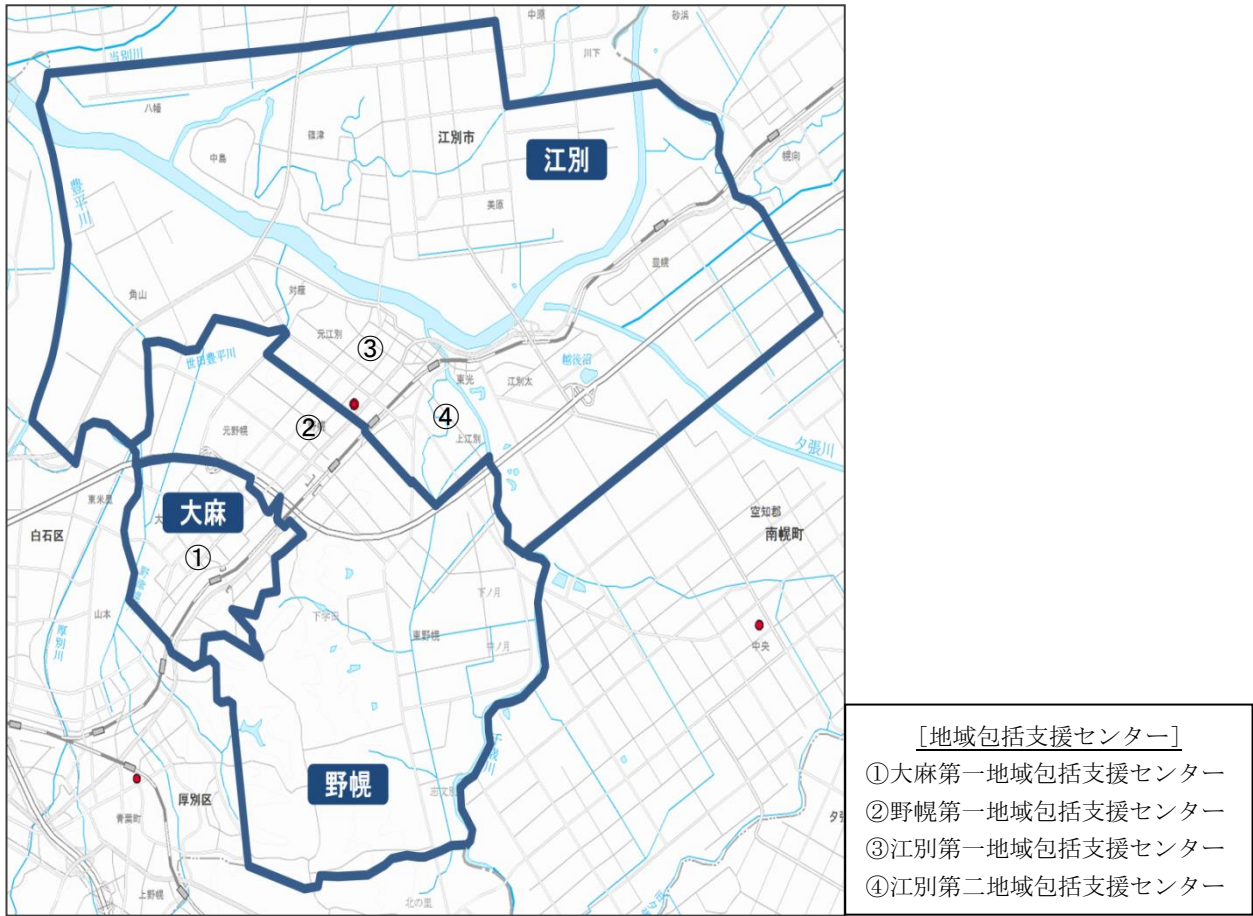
中原
砂浜
当別川
川下
八幡
篠津
江別市
江別
中島
豊平川
美原
角山
対雁
元江別
③
世田豊平川
東光
江別太
元野幌
②
④
上江別
夕張川
東米里
大麻
空知郡
南幌町
白石区
①
下ノ月
下野幌
東野幌
中ノ月
山本
厚別川
中央
野幌
厚別区
青葉町
上野幌
北の里
夕

[地域包括支援センター]
①大麻第一地域包括支援センター
②野幌第一地域包括支援センター
③江別第一地域包括支援センター
④江別第二地域包括支援センター